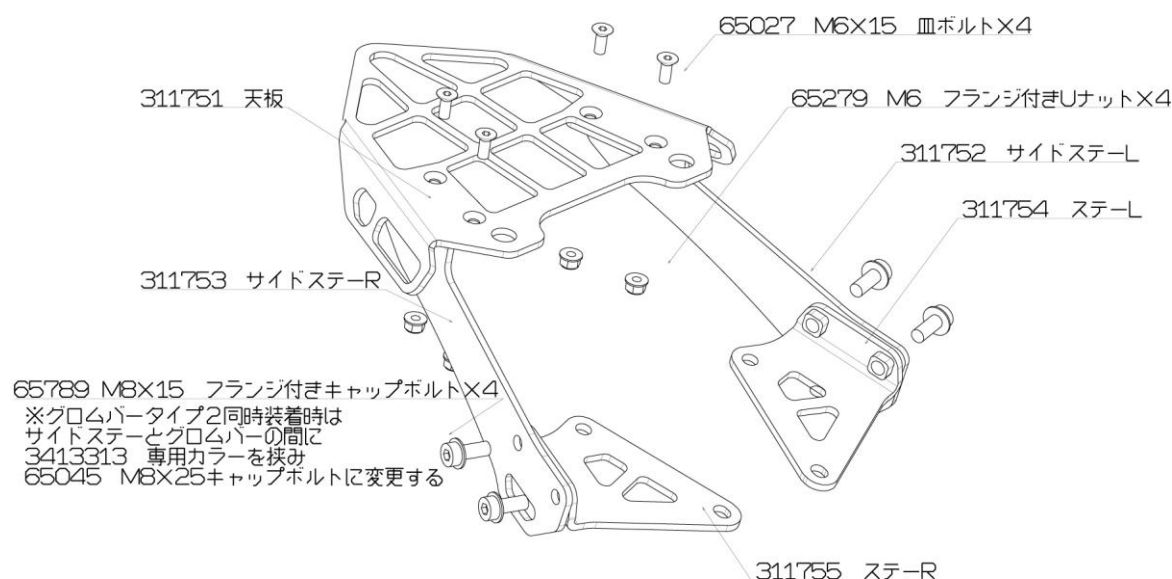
65027 M6X15 皿ボルトX4

311751 天板

65279 M6 フランジ付きUナットX4

311752 サイドステーL

311754 ステーL

311753 サイドステーR

65789 M8X15 フランジ付きキャップボルトX4
※グロムバータイプ2同時装着時は
サイドステーとグロムバーの間に
3413313 専用カラーを挟み
65045 M8X25キャップボルトに変更する

311755 ステーR